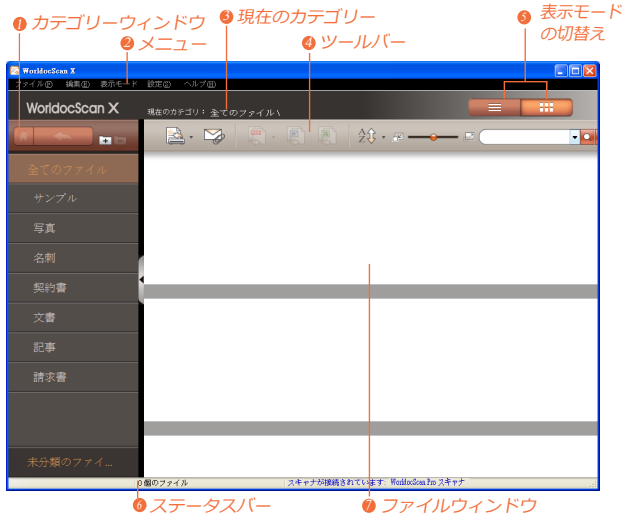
1 カテゴリーウィンドウ
2 メニュー
3 現在のカテゴリー
4 ツールバー
5 表示モードの切替え

WorldocScan X
ファイル(F) 編集(E) 表示モード 設定(S) ヘルプ(H)
WorldocScan X
現在のカテゴリ： 全てのファイル\

全てのファイル
サンプル
写真
名刺
契約書
文書
記事
請求書
未分類のファイ...

0個のファイル
スキャナが接続されています: WorldocScan Pro スキャナ

6 ステータスバー
7 ファイルウィンドウ